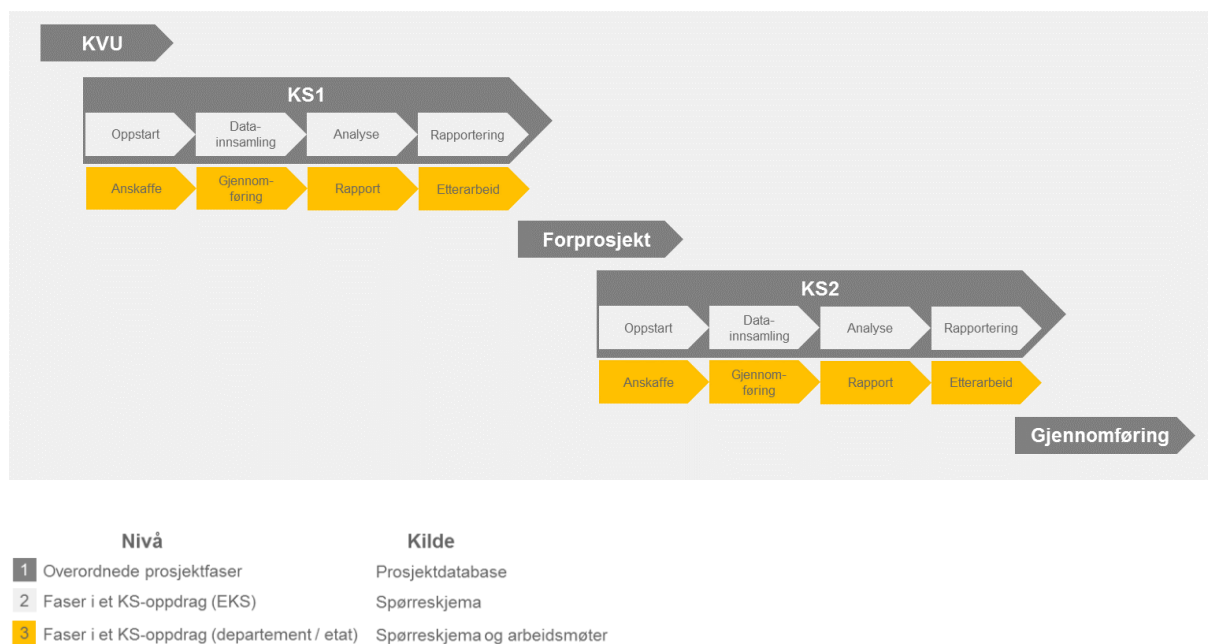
KVU

KS1

Oppstart

Datainnsamling

Analyse

Rapportering

Anskaffe

Gjennomføring

Rapport

Etterarbeid

Forprosjekt

KS2

Oppstart

Datainnsamling

Analyse

Rapportering

Anskaffe

Gjennomføring

Rapport

Etterarbeid

Gjennomføring

| Nivå | Kilde |
|---|---|
| 1 Overordnede prosjektfaser | Prosjektdatabase |
| 2 Faser i et KS-oppdrag (EKS) | Spørreskjema |
| 3 Faser i et KS-oppdrag (departement / etat) | Spørreskjema og arbeidsmøter |